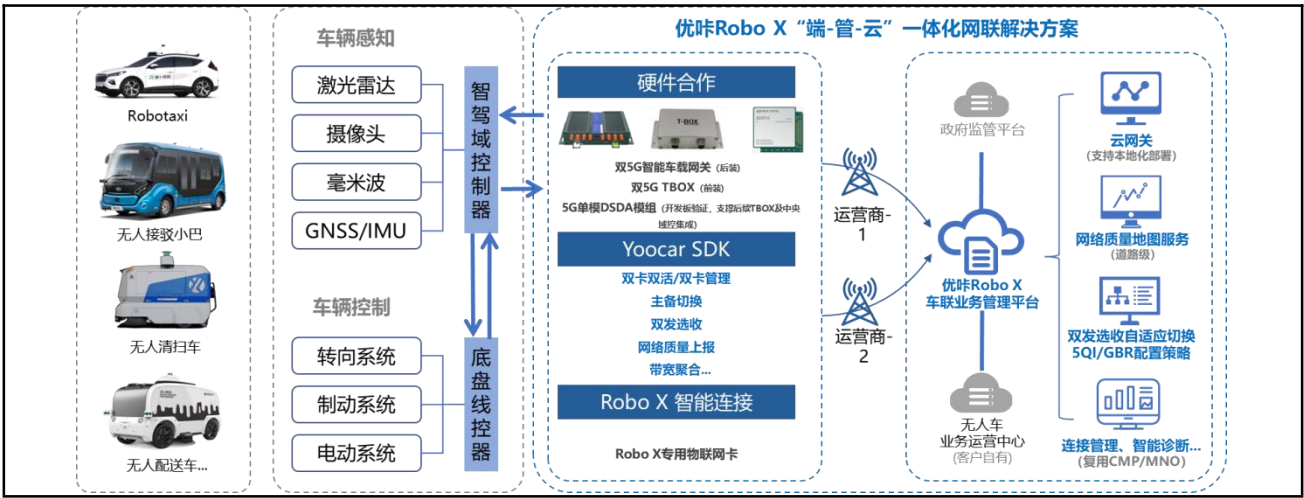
Robotaxi

无人接驳小巴

无人清扫车

无人配送车...

车辆感知

激光雷达

摄像头

毫米波

GNSS/IMU

智驾域控制器

车辆控制

转向系统

制动系统

电动系统

底盘线控器

优咔Robo X“端-管-云”一体化网联解决方案

硬件合作

T-BOX

双5G智能车载网关 (后装)

双5G TBOX (前装)

5G单模DSDA模组 (开发板验证，支撑后续TBOX及中央域控集成)

Yoocar SDK

双卡双活/双卡管理

主备切换

双发选收

网络质量上报

带宽聚合...

Robo X 智能连接

Robo X专用物联网卡

运营商-1

运营商-2

政府监管平台

优咔Robo X 车联业务管理平台

无人车 业务运营中心 (客户自有)

云网关 (支持本地化部署)

网络质量地图服务 (道路级)

双发选收自适应切换 5QI/GBR配置策略

连接管理、智能诊断... (复用CMP/MNO)